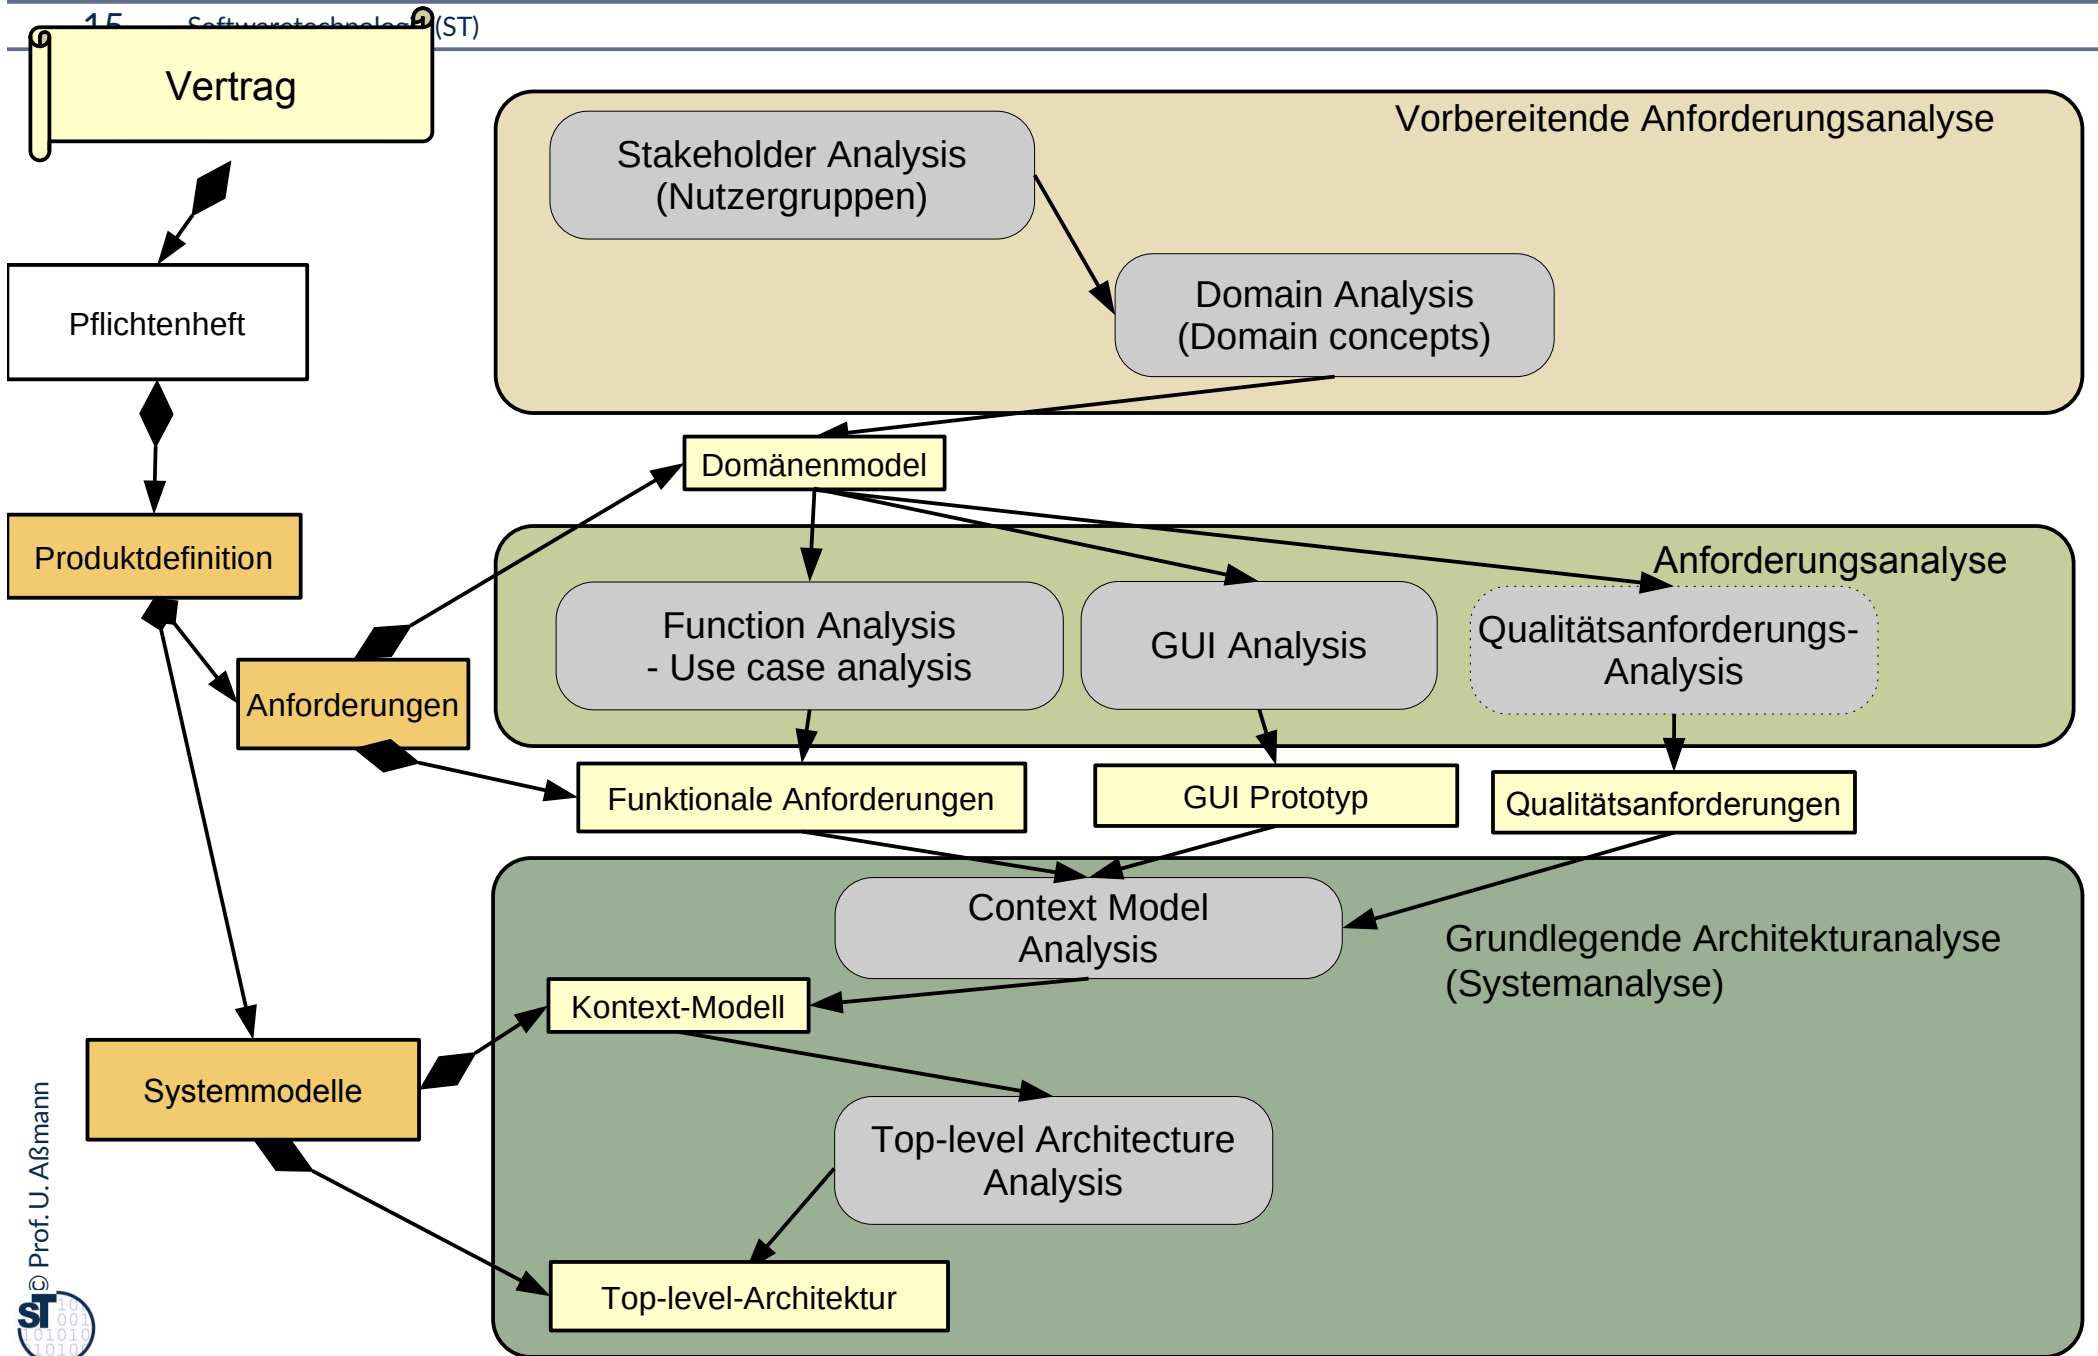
15 Softwaretechnologie (ST)

Vertrag

Vorbereitende Anforderungsanalyse

Stakeholder Analysis (Nutzergruppen)

Domain Analysis (Domain concepts)

Pflichtenheft

Domänenmodel

Produktdefinition

Anforderungsanalyse

Function Analysis - Use case analysis

GUI Analysis

Qualitätsanforderungs-Analysis

Anforderungen

Funktionale Anforderungen

GUI Prototyp

Qualitätsanforderungen

Context Model Analysis

Grundlegende Architekturanalyse (Systemanalyse)

Kontext-Modell

Systemmodelle

Top-level Architecture Analysis

Top-level-Architektur

© Prof. U. Aßmann